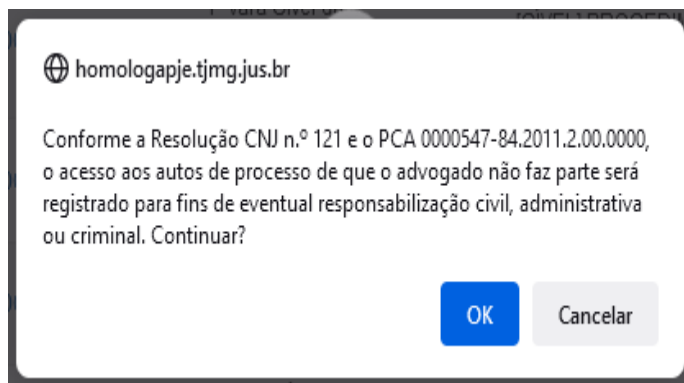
homologapje.tjmg.jus.br

Conforme a Resolução CNJ n.º 121 e o PCA 0000547-84.2011.2.00.0000, o acesso aos autos de processo de que o advogado não faz parte será registrado para fins de eventual responsabilização civil, administrativa ou criminal. Continuar?

OK

Cancelar